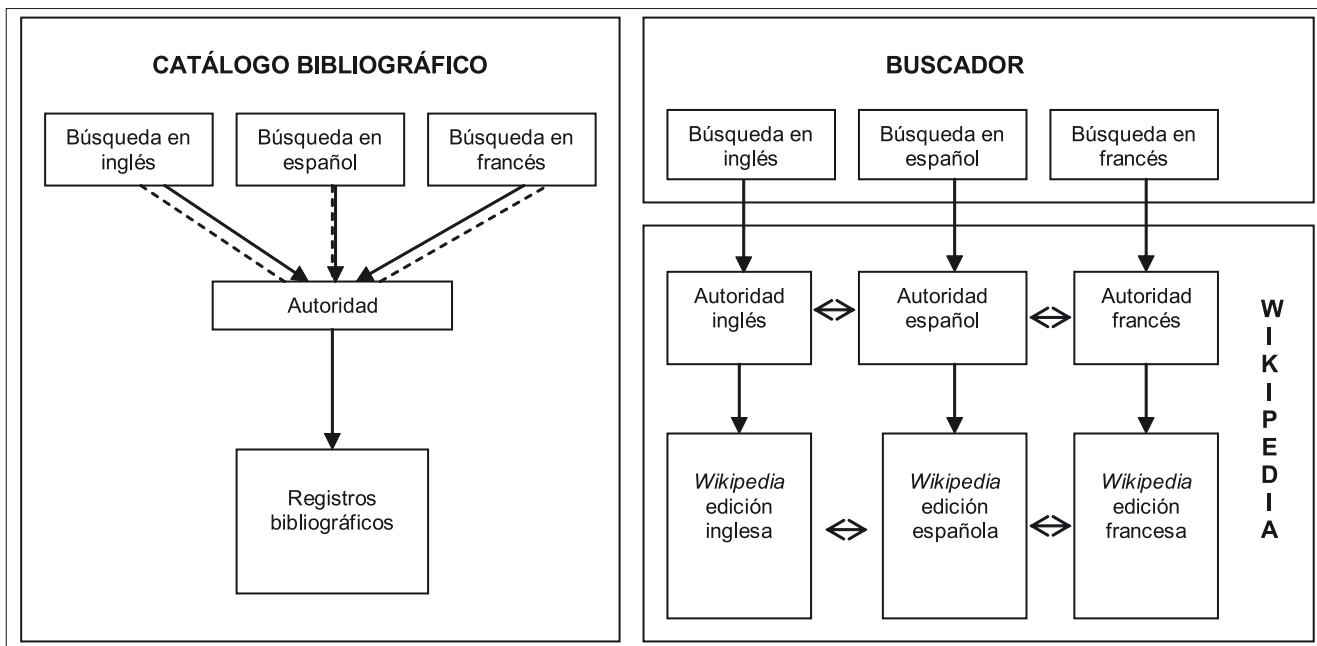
CATÁLOGO BIBLIOGRÁFICO

Búsqueda en inglés

Búsqueda en español

Búsqueda en francés

Autoridad

Registros bibliográficos

BUSCADOR

Búsqueda en inglés

Búsqueda en español

Búsqueda en francés

Autoridad inglés

Autoridad español

Autoridad francés

WIKIPEDIA

*Wikipedia* edición inglesa

*Wikipedia* edición española

*Wikipedia* edición francesa